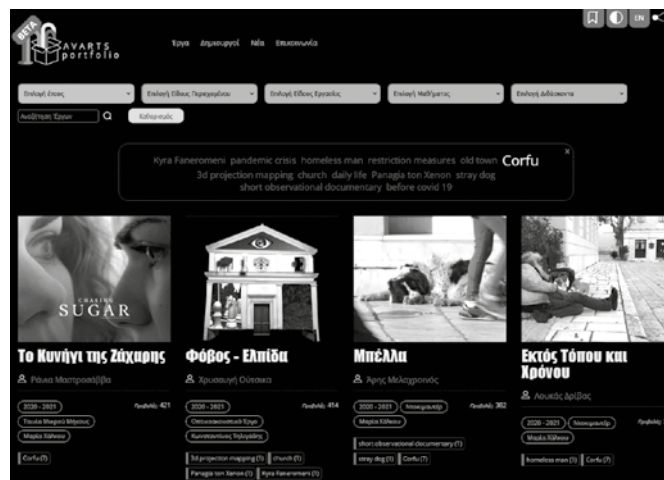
BETA AVARTS portfolio

Έργα Δημιουργοί Νέα Επικοινωνία

EN

Επιλογή Έτους
Επιλογή Είδους Περιεχομένου
Επιλογή Είδους Εργασίας
Επιλογή Μαθήματος
Επιλογή Διδάσκοντα

Αναζήτηση Έργου
Καθαρισμός

Kyra Faneromeni pandemic crisis homeless man restriction measures old town Corfu 3d projection mapping church daily life Panagia ton Xenon stray dog short observational documentary before covid 19

CHASING SUGAR

Το Κυνήγι της Ζάχαρης
Ράνια Μαστροσάββα
2020 - 2021
Προβολές: 421
Τσιώλα Μαρία Μήτσος
Μαρία Ξάνθου
Corfu (7)

Φόβος - Ελπίδα
Χρυσαυγή Ούτσικα
2020 - 2021
Προβολές: 414
Οπτικοακουστικό Έργο
Κωνσταντίνος Τηλιγάδης
3d projection mapping (1)
church (1)
Panagia ton Xenon (1)
Kyra Faneromeni (1)

Μπέλλα
Άρης Μελαχρινός
2020 - 2021
Ντοκιμαντέρ
Προβολές: 362
Μαρία Ξάνθου
short observational documentary (1)
stray dog (1)
Corfu (7)

Εκτός Τόπου και Χρόνου
Λουκάς Αρίβας
2020 - 2021
Ντοκιμαντέρ
Προβολές
Μαρία Ξάνθου
homeless man (1)
Corfu (7)